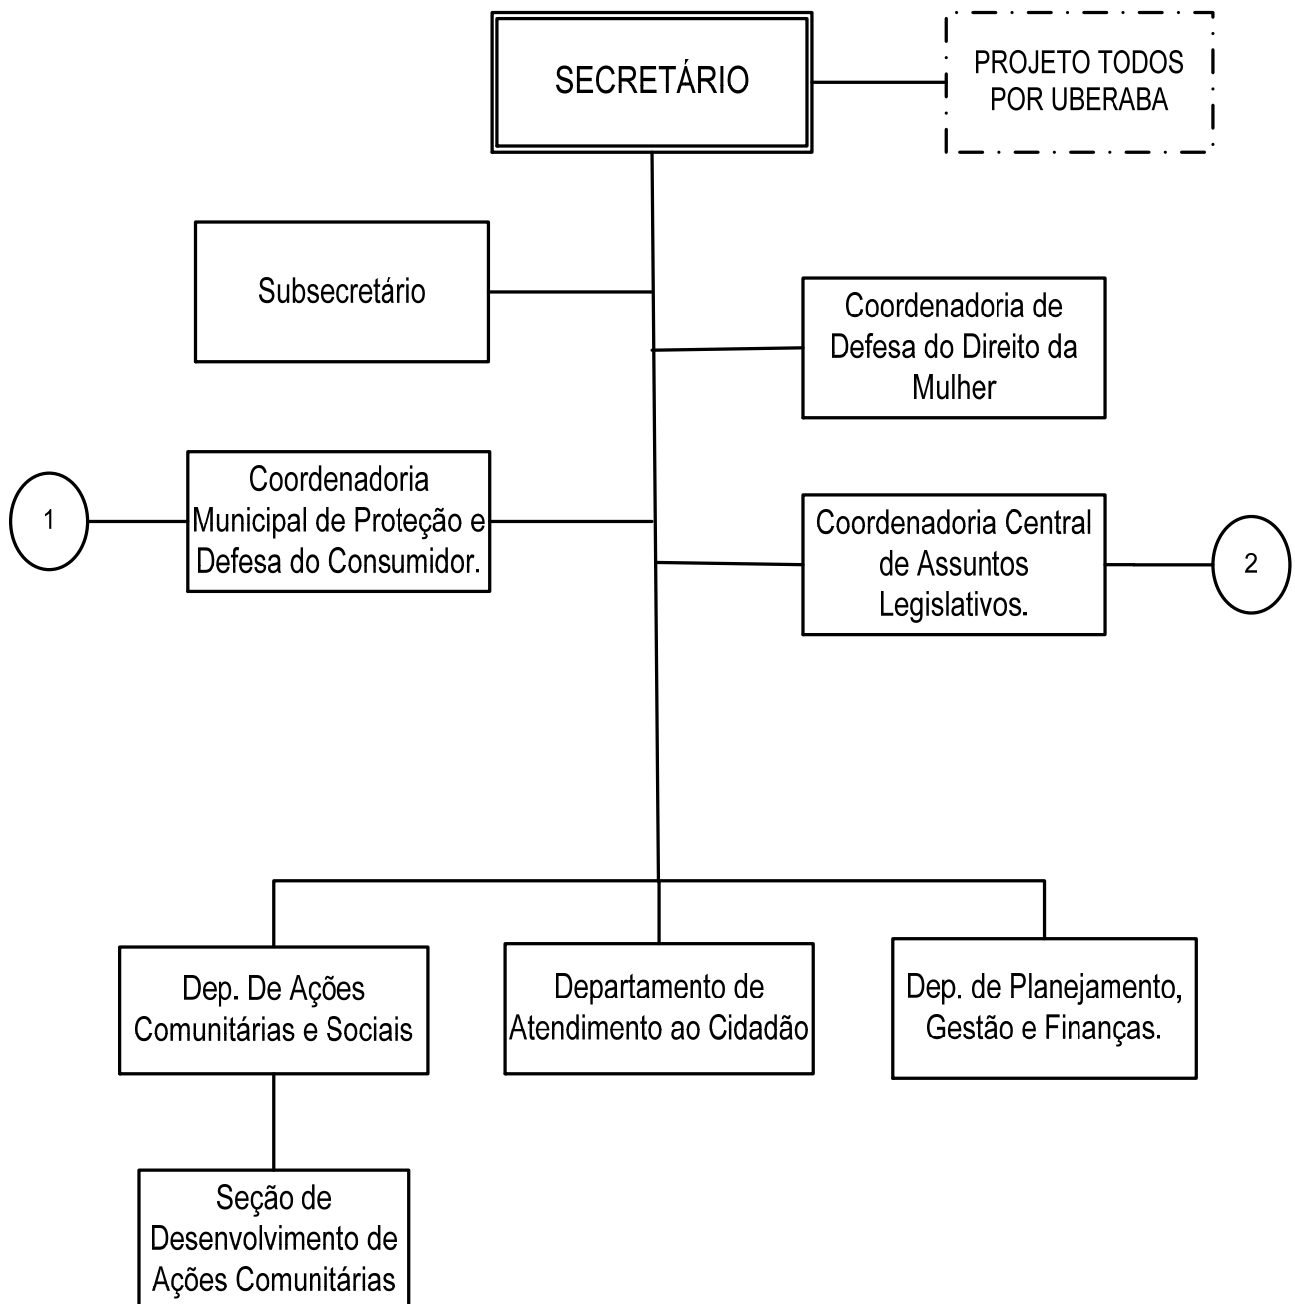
SECRETÁRIO

PROJETO TODOS POR UBERABA

Subsecretário

Coordenadoria de Defesa do Direito da Mulher

1

Coordenadoria Municipal de Proteção e Defesa do Consumidor.

Coordenadoria Central de Assuntos Legislativos.

2

Dep. De Ações Comunitárias e Sociais

Departamento de Atendimento ao Cidadão

Dep. de Planejamento, Gestão e Finanças.

Seção de Desenvolvimento de Ações Comunitárias